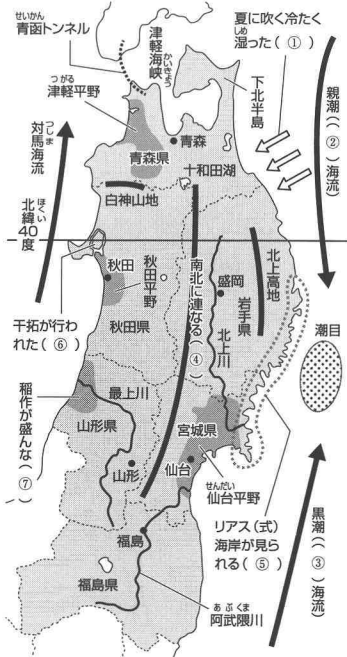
せいかん
青函トンネル

津軽海峡
つがる かいきょう

夏に吹く冷たく湿った（ ① ）
しめ

下北半島

親潮（ ② ）海流

つがる
津軽平野

青森

青森県

対馬海流
つしま

十和田湖

白神山地

北緯40度
ほくい

秋田

秋田平野

南北に連なる（ ④ ）

盛岡

北上高地

岩手県

北上川

潮目

干拓が行われた（ ⑥ ）

秋田県

稲作が盛んな（ ⑦ ）

最上川

山形県

宮城県

山形

仙台

せんだい
仙台平野

リアス（式）海岸が見られる（ ⑤ ）

黒潮（ ③ ）海流

福島

福島県

あぶくま
阿武隈川